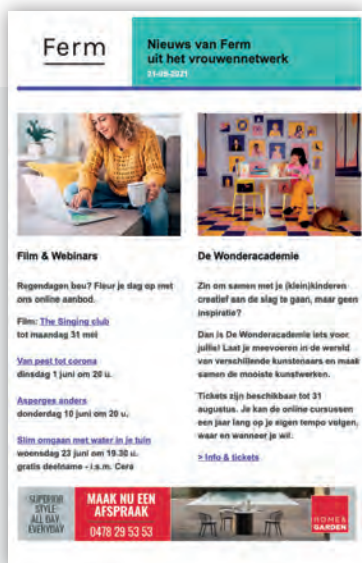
Ferm

Nieuws van Ferm uit het vrouwennetwerk
31-05-2021

Film & Webinars

Regendagen beu? Fleur je dag op met ons online aanbod.

Film: The Singing club tot maandag 31 mei

Van pest tot corona dinsdag 1 juni om 20 u.

Asperges anders donderdag 10 juni om 20 u.

Slim omgaan met water in je tuin woensdag 23 juni om 19.30 u. gratis deelname - i.s.m. Cera

De Wonderacademie

Zin om samen met je (klein)kinderen creatief aan de slag te gaan, maar geen inspiratie?

Dan is De Wonderacademie iets voor jullie! Laat je meevoeren in de wereld van verschillende kunstenaars en maak samen de mooiste kunstwerken.

Tickets zijn beschikbaar tot 31 augustus. Je kan de online cursussen een jaar lang op je eigen tempo volgen, waar en wanneer je wil.

> Info & tickets

SUPERIOR STYLE ALL DAY EVERYDAY

MAAK NU EEN AFSPRAAK
0478 29 53 53

HOME & GARDEN